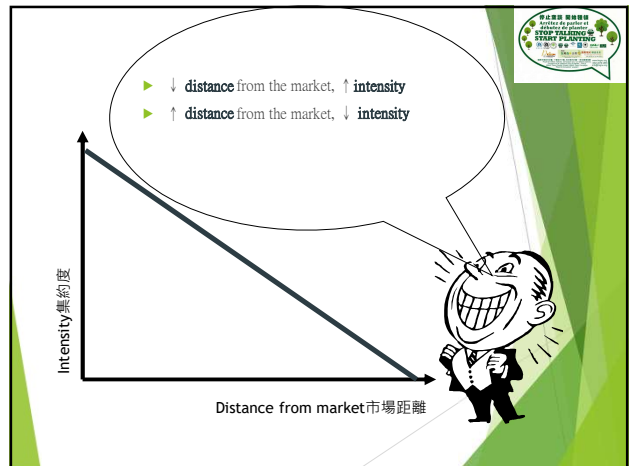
停止空談 開始種樹
Arrêtez de parler et débutez de planter
STOP TALKING START PLANTING

↓ distance from the market, ↑ intensity
↑ distance from the market, ↓ intensity

Intensity集約度

Distance from market市場距離